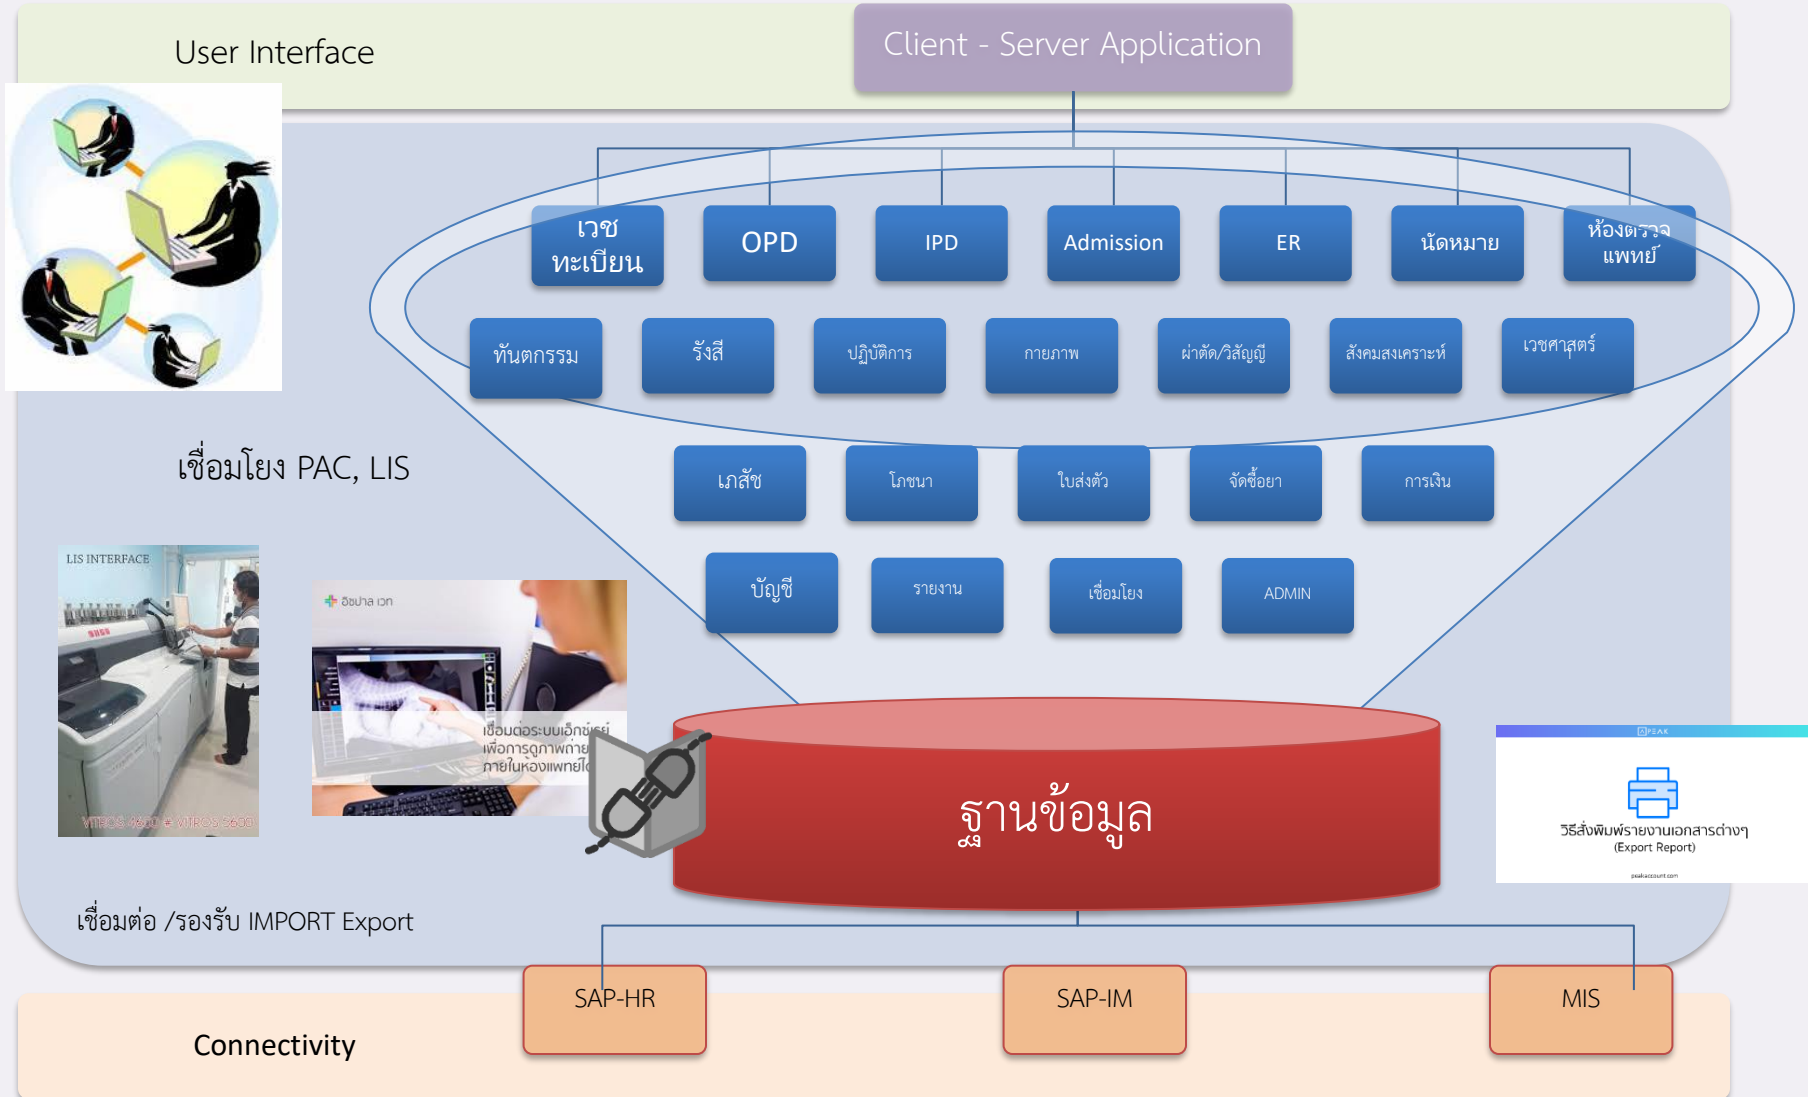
User Interface

Client - Server Application

เวช ทะเบียน

OPD

IPD

Admission

ER

นัดหมาย

ห้องตรวจ แพทย์

ทันตกรรม

รังสี

ปฏิบัติการ

กายภาพ

ผ่าตัด/วิสัญญี

สังคมสงเคราะห์

เวชศาสตร์

เภสัช

โภชนา

ใบส่งตัว

จัดซื้อยา

การเงิน

บัญชี

รายงาน

เชื่อมโยง

ADMIN

เชื่อมโยง PAC, LIS

LIS INTERFACE

VITROS 4600 & VITROS 5600

อิชปาล เวท

เชื่อมต่อระบบเอ็กซ์เรย์ เพื่อการดูภาพถ่าย ภายในห้องแพทย์

ฐานข้อมูล

PEAK

วิธีสั่งพิมพ์รายงานเอกสารต่างๆ (Export Report)

peakaccount.com

เชื่อมต่อ /รองรับ IMPORT Export

SAP-HR

SAP-IM

MIS

Connectivity